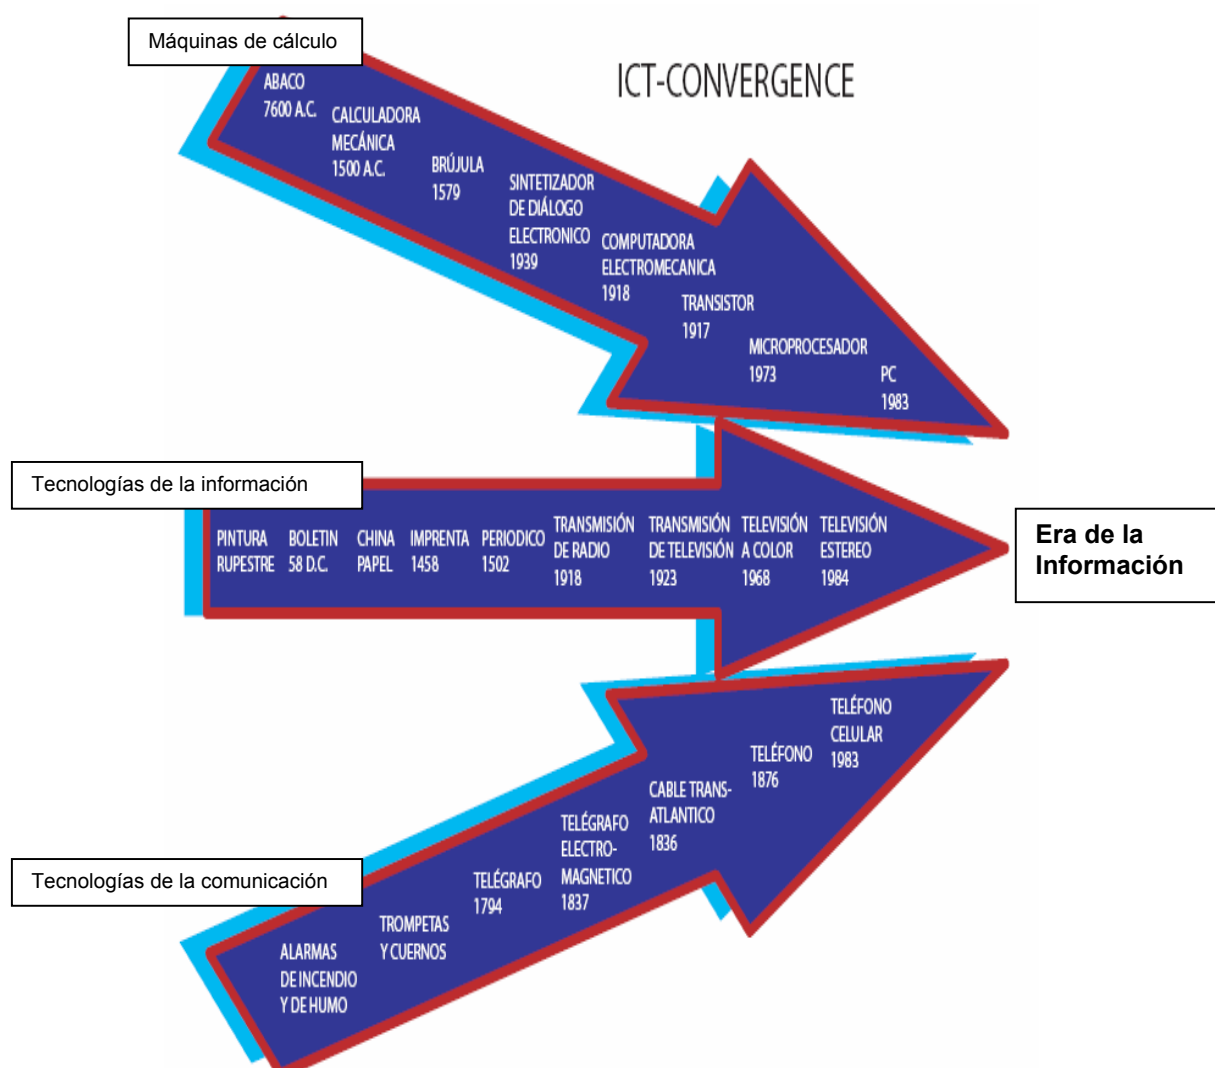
Máquinas de cálculo

ICT-CONVERGENCE

ABACO
7600 A.C.

CALCULADORA
MECÁNICA
1500 A.C.

BRÚJULA
1579

SINTETIZADOR
DE DIÁLOGO
ELECTRONICO
1939

COMPUTADORA
ELECTROMECANICA
1918

TRANSISTOR
1917

MICROPROCESADOR
1973

PC
1983

Tecnologías de la información

PINTURA
RUPESTRE

BOLETIN
58 D.C.

CHINA
PAPEL

IMPRENTA
1458

PERIODICO
1502

TRANSMISIÓN
DE RADIO
1918

TRANSMISIÓN
DE TELEVISIÓN
1923

TELEVISIÓN
A COLOR
1968

TELEVISIÓN
ESTEREO
1984

Era de la Información

Tecnologías de la comunicación

ALARMAS
DE INCENDIO
Y DE HUMO

TROMPETAS
Y CUERNOS

TELÉGRAFO
1794

TELÉGRAFO
ELECTRO-
MAGNETICO
1837

CABLE TRANS-
ATLANTICO
1836

TELÉFONO
1876

TELÉFONO
CELULAR
1983